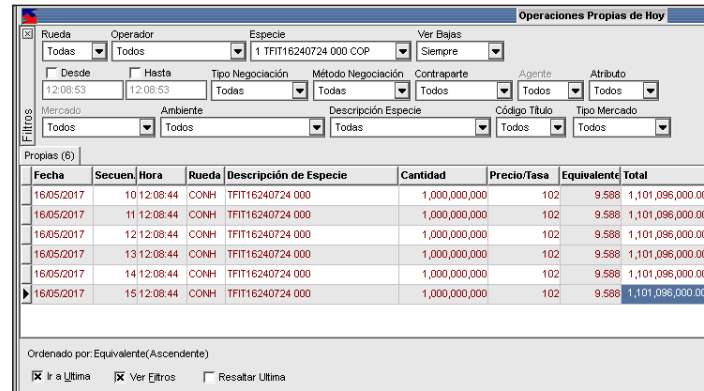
Operaciones Propias de Hoy

Filtros

Rueda
Todas

Operador
Todos

Especie
1 TFIT16240724 000 COP

Ver Bajas
Siempre

Desde
12:08:53

Hasta
12:08:53

Tipo Negociación
Todas

Método Negociación
Todas

Contraparte
Todos

Agente
Todos

Atributo
Todos

Mercado
Todos

Ambiente
Todos

Descripción Especie
Todas

Código Título
Todos

Tipo Mercado
Todos

Propias (6)

| Fecha | Secuen. | Hora | Rueda | Descripción de Especie | Cantidad | Precio/Tasa | Equivalente | Total |
|---|---|---|---|---|---|---|---|---|
| 16/05/2017 | 10 | 12:08:44 | CONH | TFIT16240724 000 | 1,000,000,000 | 102 | 9.588 | 1,101,096,000.00 |
| 16/05/2017 | 11 | 12:08:44 | CONH | TFIT16240724 000 | 1,000,000,000 | 102 | 9.588 | 1,101,096,000.00 |
| 16/05/2017 | 12 | 12:08:44 | CONH | TFIT16240724 000 | 1,000,000,000 | 102 | 9.588 | 1,101,096,000.00 |
| 16/05/2017 | 13 | 12:08:44 | CONH | TFIT16240724 000 | 1,000,000,000 | 102 | 9.588 | 1,101,096,000.00 |
| 16/05/2017 | 14 | 12:08:44 | CONH | TFIT16240724 000 | 1,000,000,000 | 102 | 9.588 | 1,101,096,000.00 |
| 16/05/2017 | 15 | 12:08:44 | CONH | TFIT16240724 000 | 1,000,000,000 | 102 | 9.588 | 1,101,096,000.00 |

Ordenado por: Equivalente(Ascendente)

Ir a Ultima   Ver Filtros   Resaltar Ultima